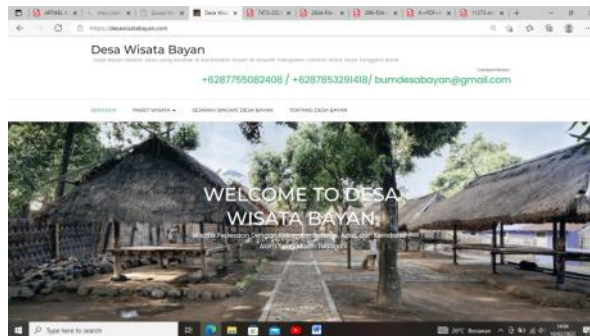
Desa Wisata Bayan

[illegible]

Contact Person

+6287755082408 / +6287853291418/ bumdesabayan@gmail.com

BERANDA PAKET WISATA SEJARAH SINGKAT DESA BAYAN TENTANG DESA BAYAN

WELCOME TO DESA WISATA BAYAN

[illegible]

Type here to search